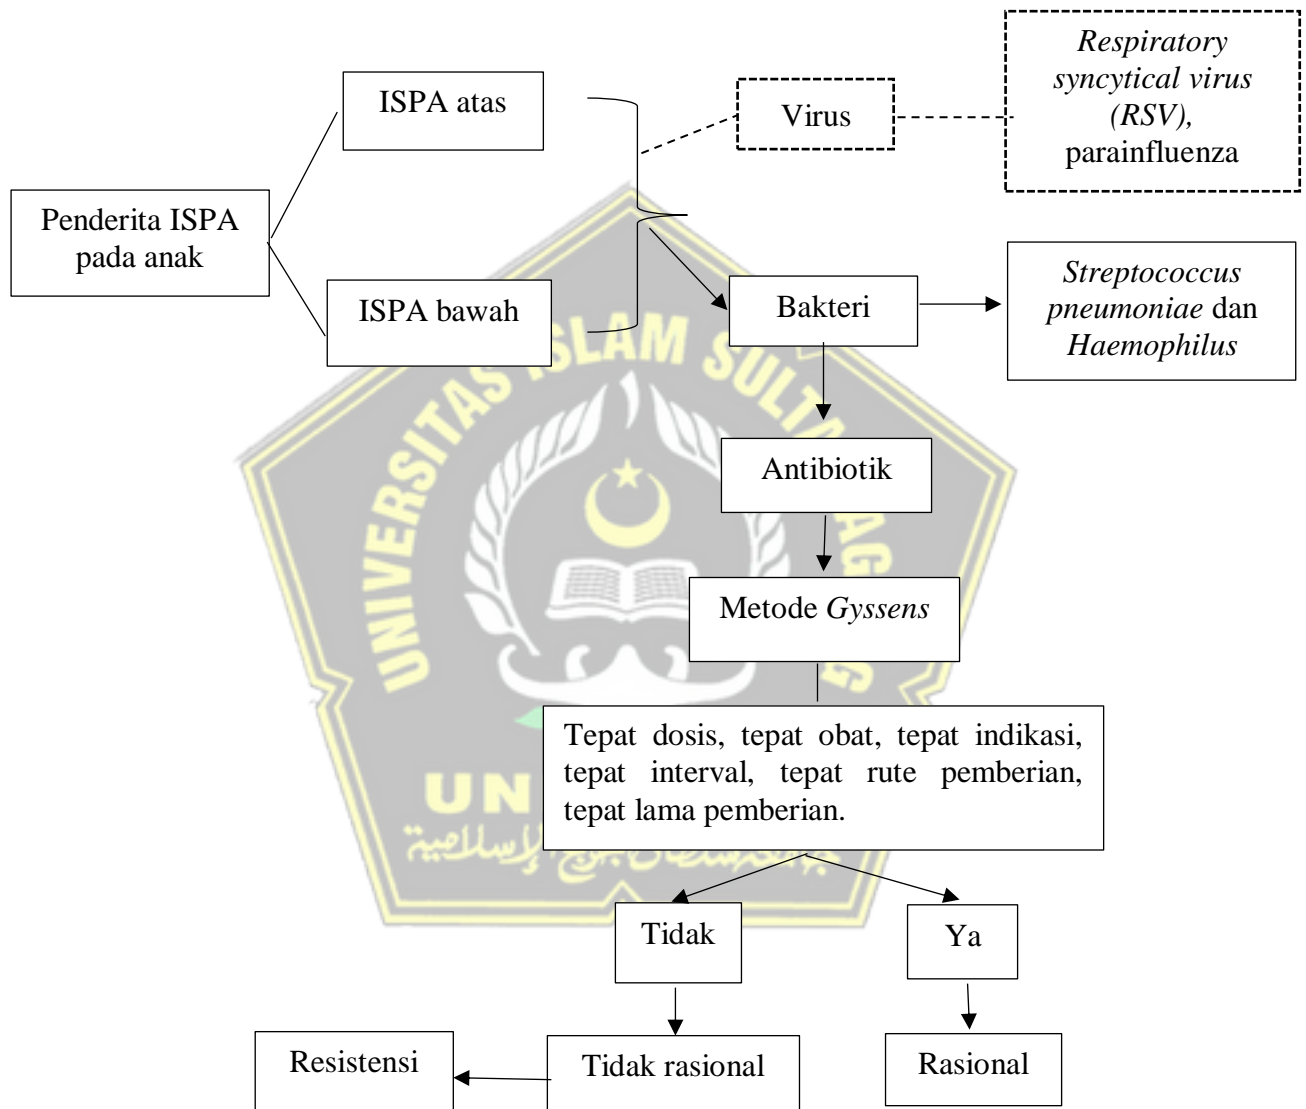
ISPA atas

Virus

*Respiratory syncytical virus (RSV),* parainfluenza

Penderita ISPA pada anak

ISPA bawah

Bakteri

*Streptococcus pneumoniae* dan *Haemophilus*

Antibiotik

Metode *Gyssens*

Tepat dosis, tepat obat, tepat indikasi, tepat interval, tepat rute pemberian, tepat lama pemberian.

Tidak

Ya

Resistensi

Tidak rasional

Rasional

UNIVERSITAS ISLAM SULTAN AGUNG